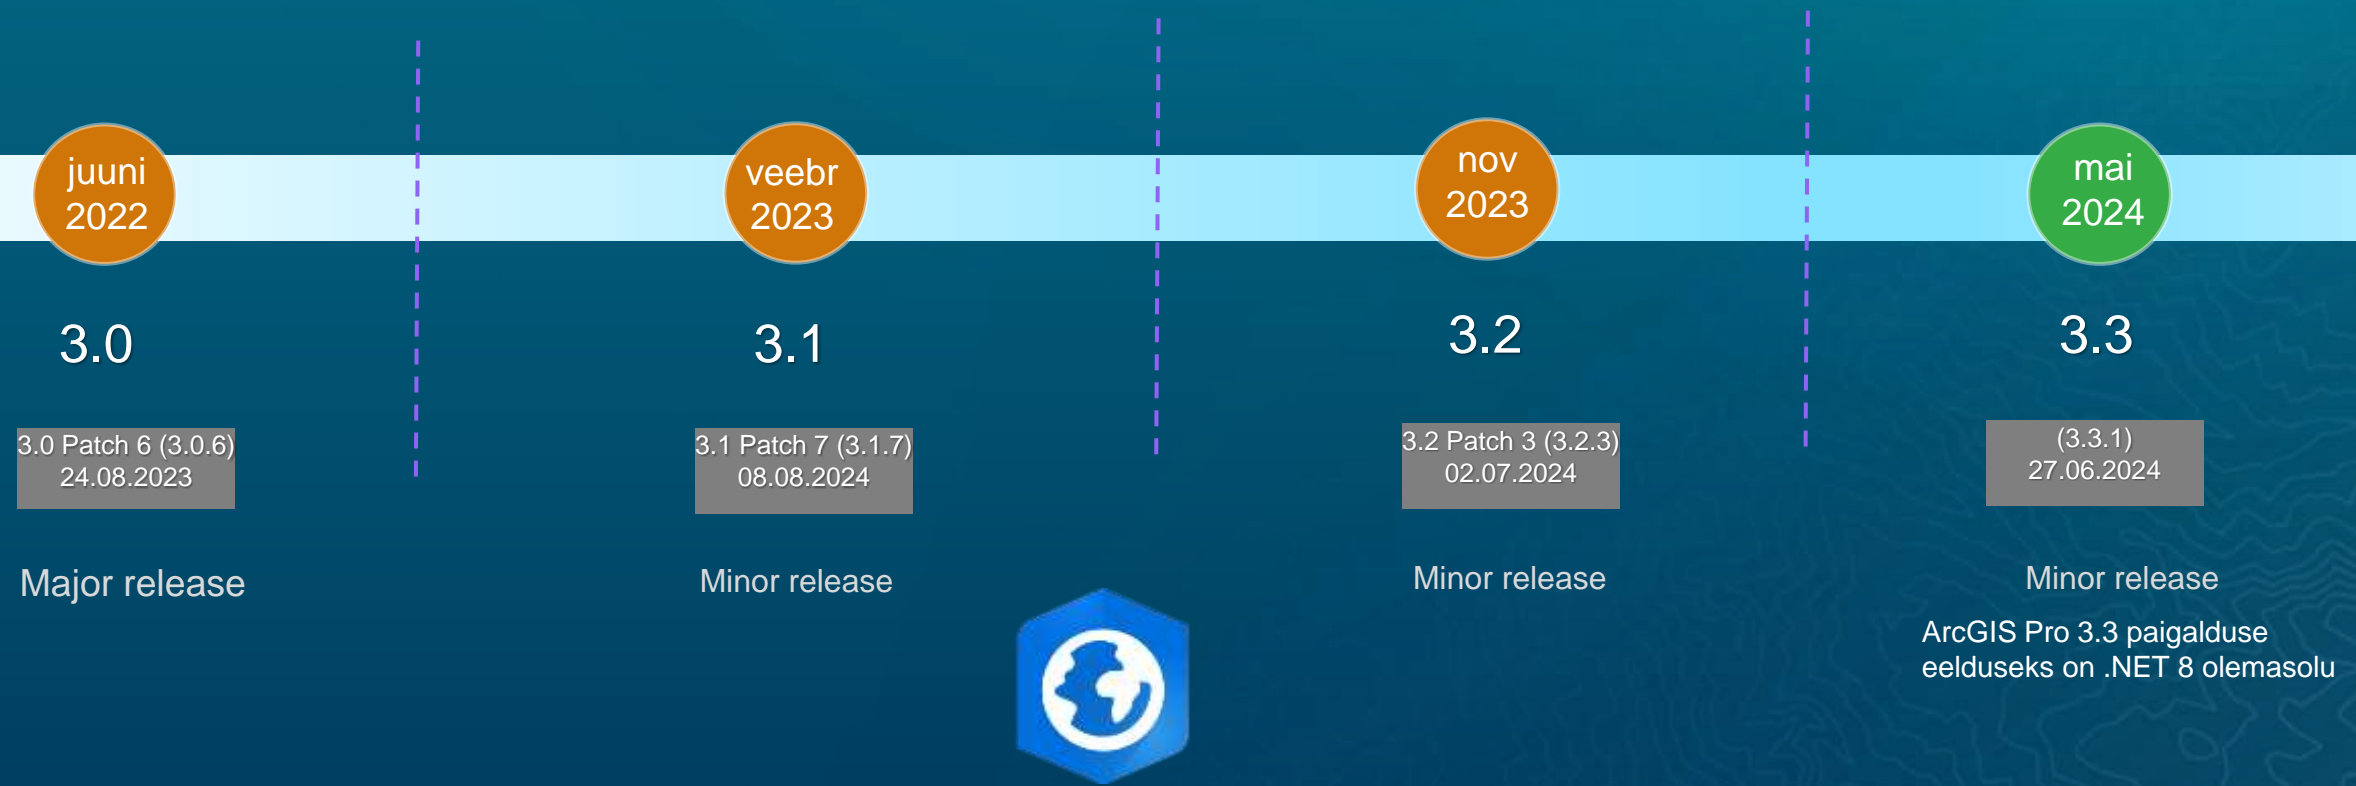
juuni 2022

3.0

3.0 Patch 6 (3.0.6)
24.08.2023

Major release

veebr 2023

3.1

3.1 Patch 7 (3.1.7)
08.08.2024

Minor release

nov 2023

3.2

3.2 Patch 3 (3.2.3)
02.07.2024

Minor release

mai 2024

3.3

(3.3.1)
27.06.2024

Minor release

ArcGIS Pro 3.3 paigalduse eelduseks on .NET 8 olemasolu